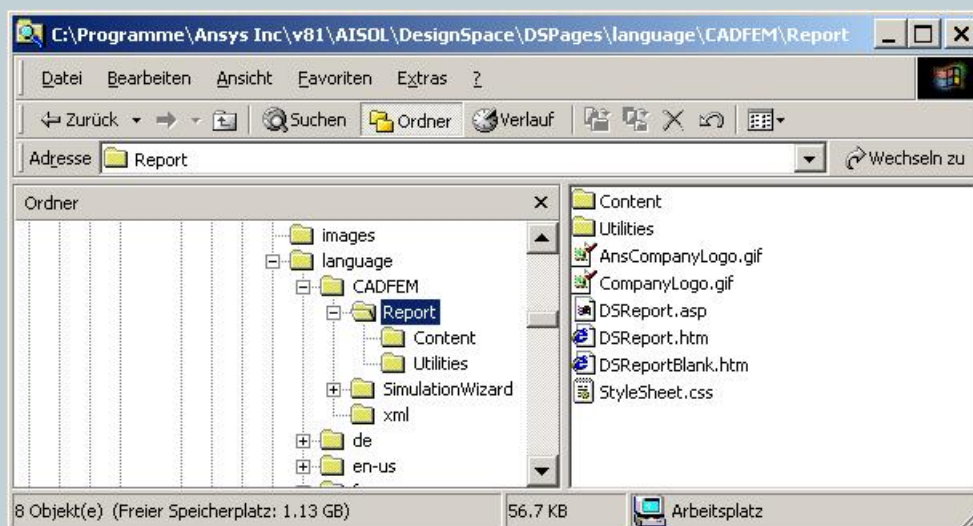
C:\Programme\Ansys Inc\v81\AISOL\DesignSpace\DSPages\language\CADFEM\Report

Datei Bearbeiten Ansicht Favoriten Extras ?

Zurück Suchen Ordner Verlauf

Adresse Report Wechseln zu

Ordner ×

images
language
CADFEM
Report
Content
Utilities
SimulationWizard
xml
de
en-us
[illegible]

Content
Utilities
AnsCompanyLogo.gif
CompanyLogo.gif
DSReport.asp
DSReport.htm
DSReportBlank.htm
StyleSheet.css

8 Objekt(e) (Freier Speicherplatz: 1.13 GB) 56.7 KB Arbeitsplatz